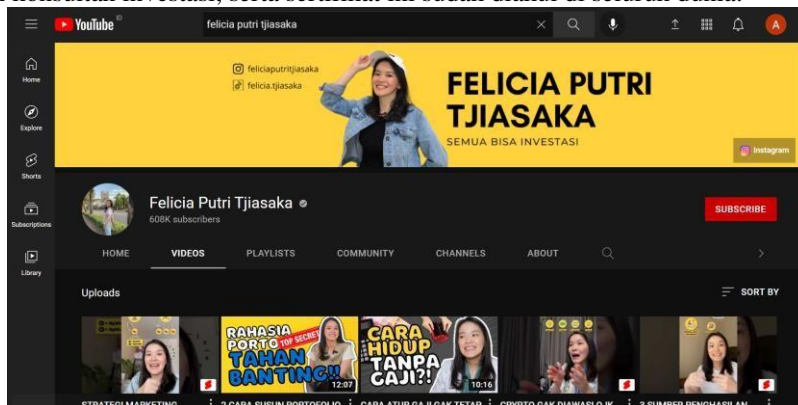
konsultasi investasi, serta seminar ini sudah diikuti di seluruh dunia.

YouTube

felicia putri tjiasaka

Home

Explore

Shorts

Subscriptions

Library

feliciaputritjiasaka

felicia.tjiasaka

FELICIA PUTRI TJIASAKA

SEMUA BISA INVESTASI

Instagram

Felicia Putri Tjiasaka

608K subscribers

SUBSCRIBE

HOME

VIDEOS

PLAYLISTS

COMMUNITY

CHANNELS

ABOUT

Uploads

SORT BY

RAHASIA PORTO TOP SECRET TAHAN BANTING!!

12:07

CARA HIDUP TANPA GAJI?!

10:16

STRATEGI MARKETING

3 CARA SUSUN PORTOFOLIO

CARA ATUR GAJI GAK TETAP

CRYPTO GAK DIAWASI OJK

3 SUMBER PENGHASILAN